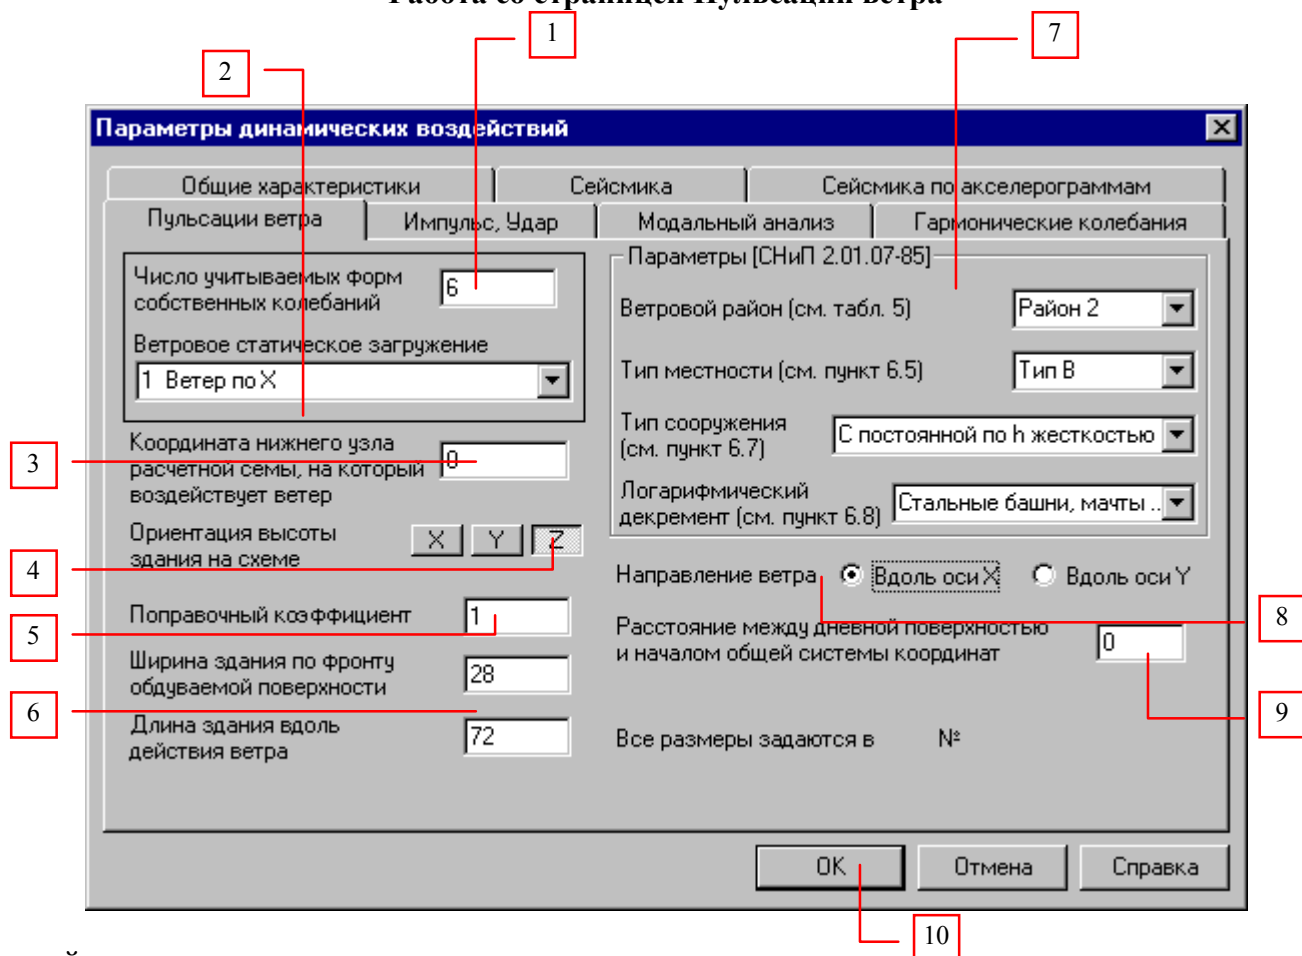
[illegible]

1

2

7

Параметры динамических воздействий

Общие характеристики | Сейсмика | Сейсмика по акселерограммам

Пульсации ветра | Импульс, Удар | Модальный анализ | Гармонические колебания

Число учитываемых форм собственных колебаний 6

Ветровое статическое загружение

1 Ветер по X

Координата нижнего узла расчетной семы, на который воздействует ветер 0

3

Ориентация высоты здания на схеме X Y Z

4

Поправочный коэффициент 1

5

Ширина здания по фронту обдуваемой поверхности 28

6

Длина здания вдоль действия ветра 72

Параметры [СНиП 2.01.07-85]

Ветровой район (см. табл. 5) Район 2

Тип местности (см. пункт 6.5) Тип В

Тип сооружения (см. пункт 6.7) С постоянной по h жесткостью

Логарифмический декремент (см. пункт 6.8) Стальные башни, мачты ..

Направление ветра Вдоль оси X Вдоль оси Y

8

Расстояние между дневной поверхностью и началом общей системы координат 0

9

Все размеры задаются в №

OK Отмена Справка

10